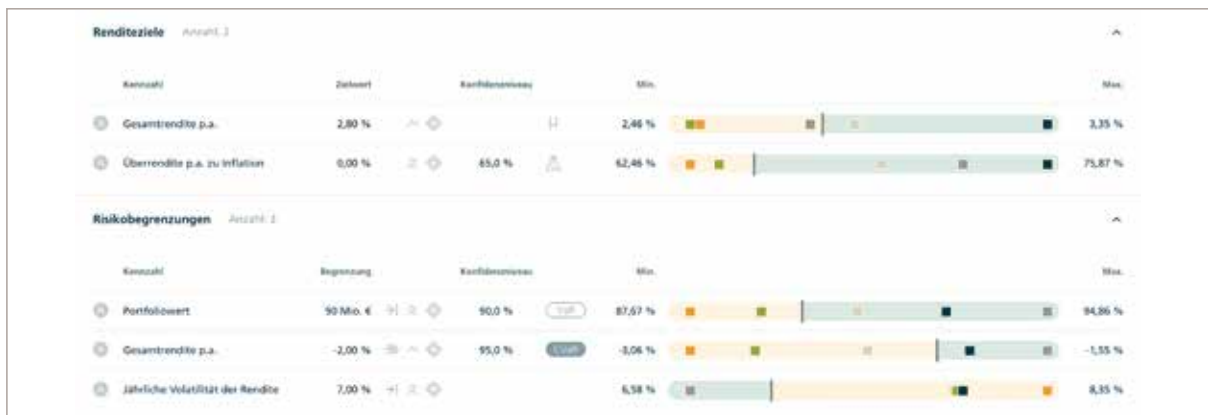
Renditeziele Anzahl: 2

| Kennzahl | Zielwert | Konfidenzniveau | Min. | Max. |
|---|---|---|---|---|
| Gesamtrendite p.a. | 2,80 % | | 2,46 % | 3,35 % |
| Überrendite p.a. zu Inflation | 0,00 % | 65,0 % | 62,46 % | 75,87 % |

Risikobegrenzungen Anzahl: 3

| Kennzahl | Begrenzung | Konfidenzniveau | | Min. | Max. |
|---|---|---|---|---|---|
| Portfoliowert | 90 Mio. € | 90,0 % | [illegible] | 87,67 % | 94,86 % |
| Gesamtrendite p.a. | -2,00 % | 95,0 % | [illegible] | -3,06 % | -1,55 % |
| Jährliche Volatilität der Rendite | 7,00 % | | | 6,58 % | 8,35 % |